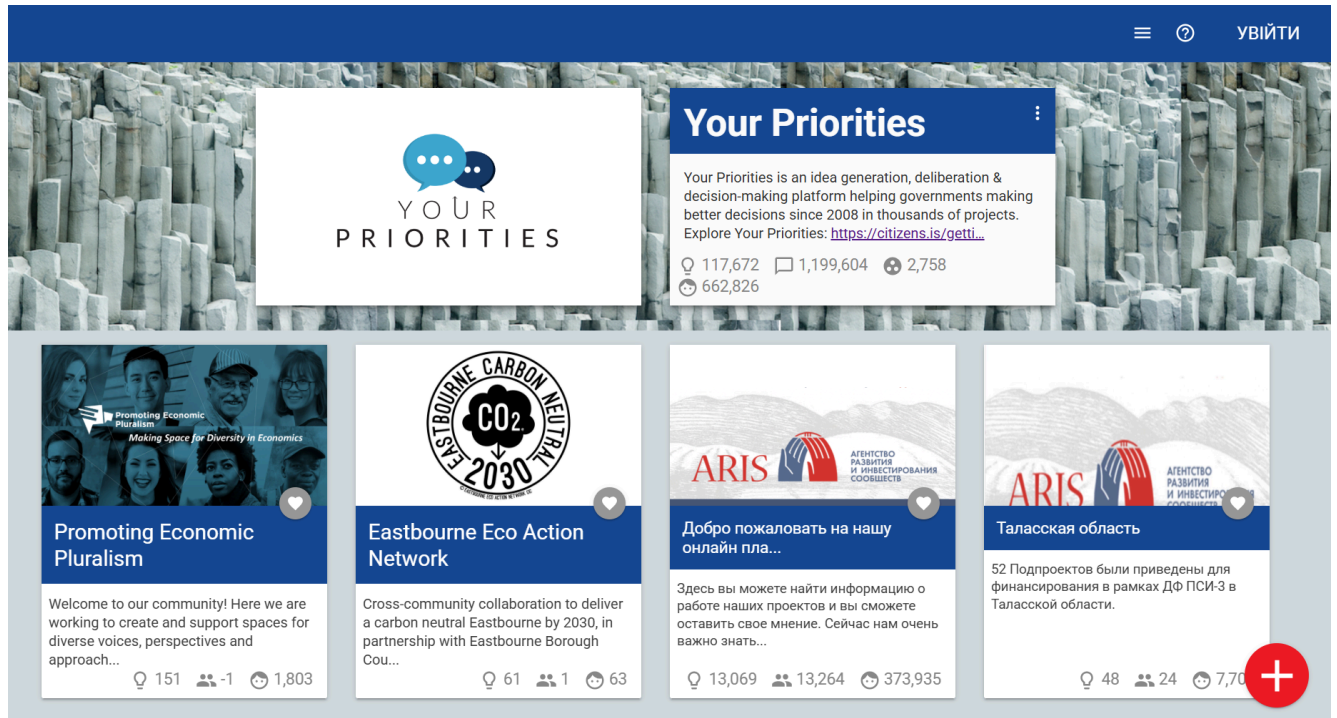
УВІЙТИ

YOUR PRIORITIES

Your Priorities

Your Priorities is an idea generation, deliberation & decision-making platform helping governments making better decisions since 2008 in thousands of projects. Explore Your Priorities: https://citizens.is/getti...

117,672 1,199,604 2,758 662,826

Promoting Economic Pluralism
Making Space for Diversity in Economics

Promoting Economic Pluralism

Welcome to our community! Here we are working to create and support spaces for diverse voices, perspectives and approach...

151 -1 1,803

EASTBOURNE CARBON NEUTRAL $CO_2$ 2030
EASTBOURNE ECO ACTION NETWORK CIC

Eastbourne Eco Action Network

Cross-community collaboration to deliver a carbon neutral Eastbourne by 2030, in partnership with Eastbourne Borough Cou...

61 1 63

ARIS АГЕНТСТВО РАЗВИТИЯ И ИНВЕСТИРОВАНИЯ СООБЩЕСТВ

Добро пожаловать на нашу онлайн пла...

Здесь вы можете найти информацию о работе наших проектов и вы сможете оставить свое мнение. Сейчас нам очень важно знать...

13,069 13,264 373,935

ARIS АГЕНТСТВО РАЗВИТИЯ И ИНВЕСТИРОВА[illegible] СООБЩЕ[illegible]

Таласская область

52 Подпроектов были приведены для финансирования в рамках ДФ ПСИ-3 в Таласской области.

48 24 7,70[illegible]